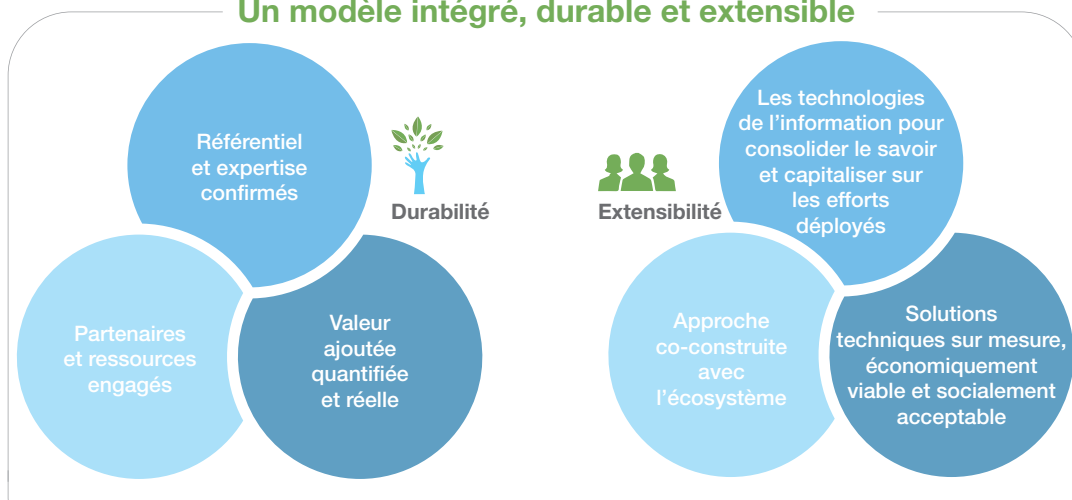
Un modèle intégré, durable et extensible

Référentiel et expertise confirmés

Durabilité

Partenaires et ressources engagés

Valeur ajoutée quantifiée et réelle

Extensibilité

Les technologies de l'information pour consolider le savoir et capitaliser sur les efforts déployés

Approche co-construite avec l'écosystème

Solutions techniques sur mesure, économiquement viable et socialement acceptable